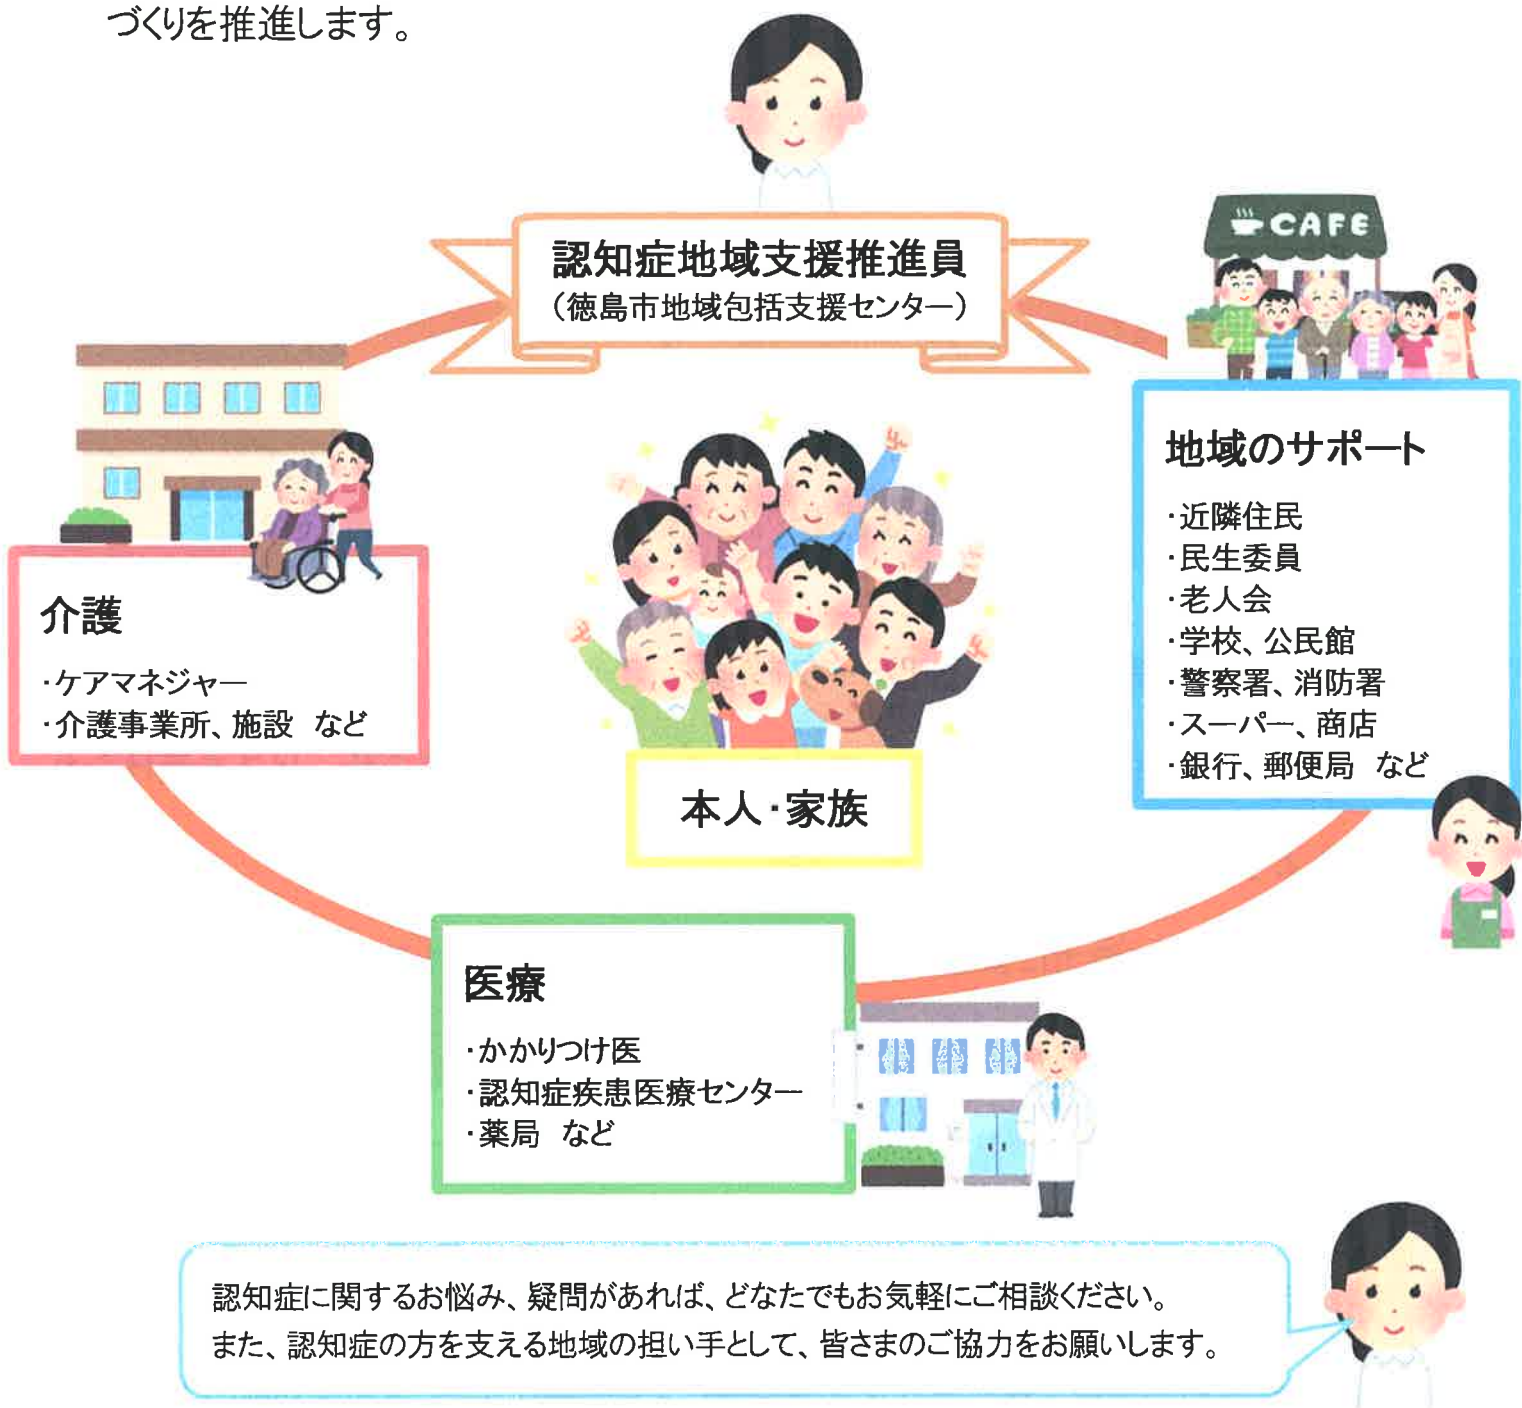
づくりを推進します。

認知症地域支援推進員
（徳島市地域包括支援センター）

CAFE

地域のサポート
・近隣住民
・民生委員
・老人会
・学校、公民館
・警察署、消防署
・スーパー、商店
・銀行、郵便局　など

介護
・ケアマネジャー
・介護事業所、施設　など

本人・家族

医療
・かかりつけ医
・認知症疾患医療センター
・薬局　など

認知症に関するお悩み、疑問があれば、どなたでもお気軽にご相談ください。
また、認知症の方を支える地域の担い手として、皆さまのご協力をお願いします。